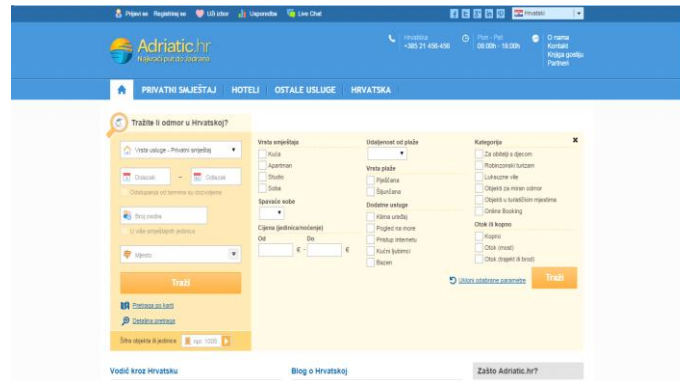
Prijavi se Registriraj se Uži izbor Usporedba Live Chat

Hrvatski

Adriatic.hr
Najkraći put do Jadrana

Hrvatska
+385 21 456 456

Pon - Pet
08:00h - 16:00h

O nama
Kontakt
Knjiga gostiju
Partneri

PRIVATNI SMJEŠTAJ HOTELI OSTALE USLUGE HRVATSKA

Tražite li odmor u Hrvatskoj?

Vrste usluge - Privatni smještaj

Dolazak – Odlazak

Odstupanje od termina su dozvoljene

Broj osoba

U više smještajnih jedinica

Mjesto

Traži

Pretraga po karti

Detaljna pretraga

Šifra objekta ili jedinice npr. 1000

Vrsta smještaja
Kuća
Apartman
Studio
Soba

Spavaće sobe

Cijena (jedinica/noćenje)
Od € Do €

Udaljenost od plaže

Vrsta plaže
Pješčana
Šljunčana

Dodatne usluge
Klima uređaj
Pogled na more
Pristup internetu
Kućni ljubimci
Bazen

Kategorija
Za obitelji s djecom
Robinzonski turizam
Luksuzne vile
Objekti za miran odmor
Objekti u turističkim mjestima
Online Booking

Otok ili kopno
Kopno
Otok (most)
Otok (trajekt ili brod)

Ukloni odabrane parametre

Traži

Vodič kroz Hrvatsku

Blog o Hrvatskoj

Zašto Adriatic.hr?